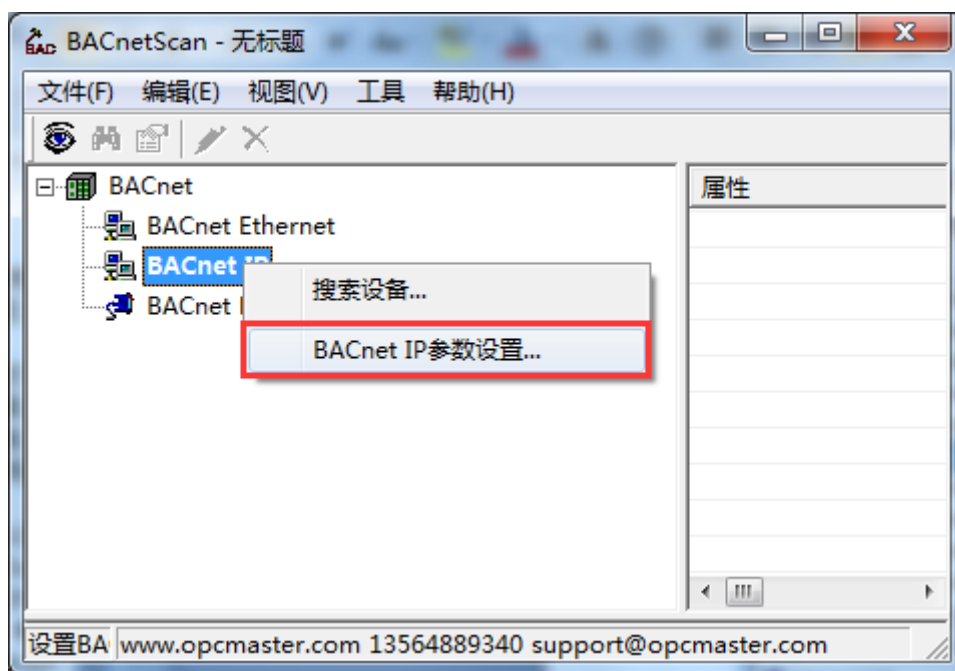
BAC BACnetScan - 无标题

文件(F) 编辑(E) 视图(V) 工具 帮助(H)

BACnet
BACnet Ethernet
BACnet IP
BACnet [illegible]

搜索设备...
BACnet IP参数设置...

属性

设置BA www.opcmaster.com 13564889340 support@opcmaster.com